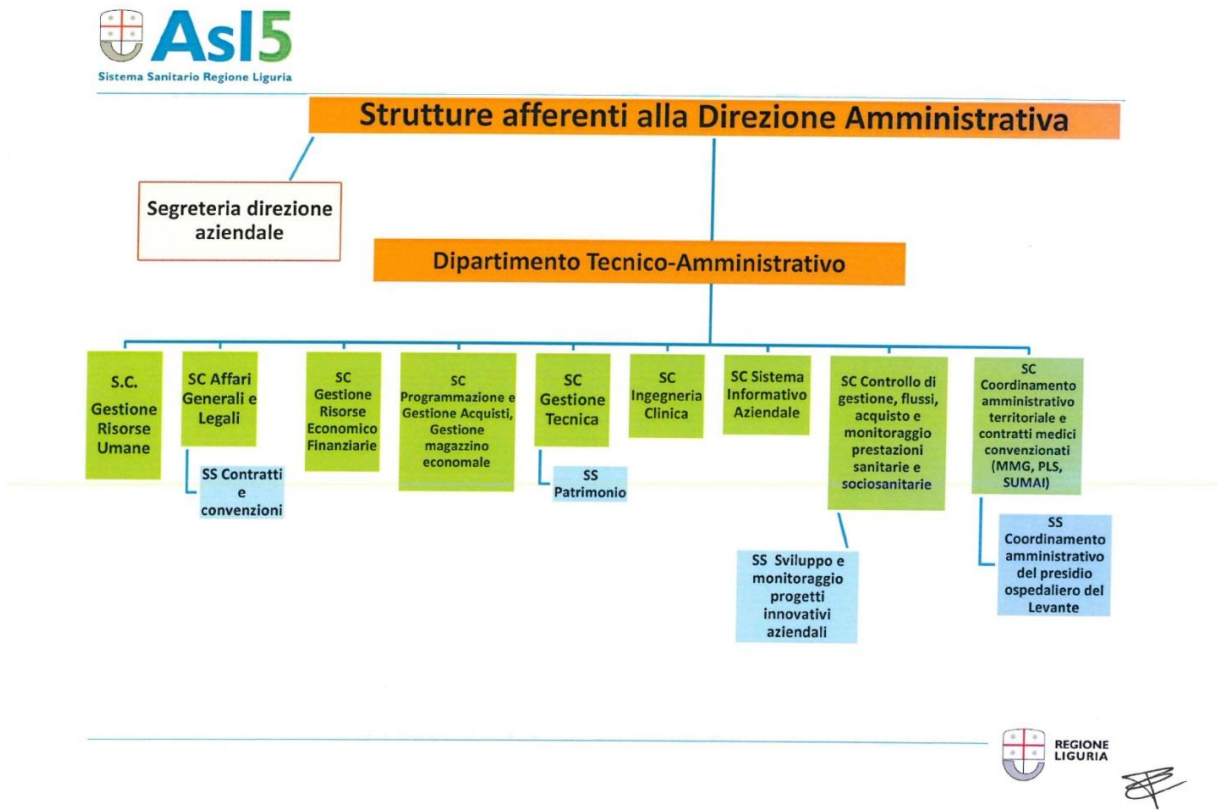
Asl5
Sistema Sanitario Regione Liguria

Strutture afferenti alla Direzione Amministrativa

Segreteria direzione aziendale

Dipartimento Tecnico-Amministrativo

S.C. Gestione Risorse Umane

SC Affari Generali e Legali

SS Contratti e convenzioni

SC Gestione Risorse Economico Finanziarie

SC Programmazione e Gestione Acquisti, Gestione magazzino economale

SC Gestione Tecnica

SS Patrimonio

SC Ingegneria Clinica

SC Sistema Informativo Aziendale

SC Controllo di gestione, flussi, acquisto e monitoraggio prestazioni sanitarie e sociosanitarie

SS Sviluppo e monitoraggio progetti innovativi aziendali

SC Coordinamento amministrativo territoriale e contratti medici convenzionati (MMG, PLS, SUMAI)

SS Coordinamento amministrativo del presidio ospedaliero del Levante

REGIONE LIGURIA